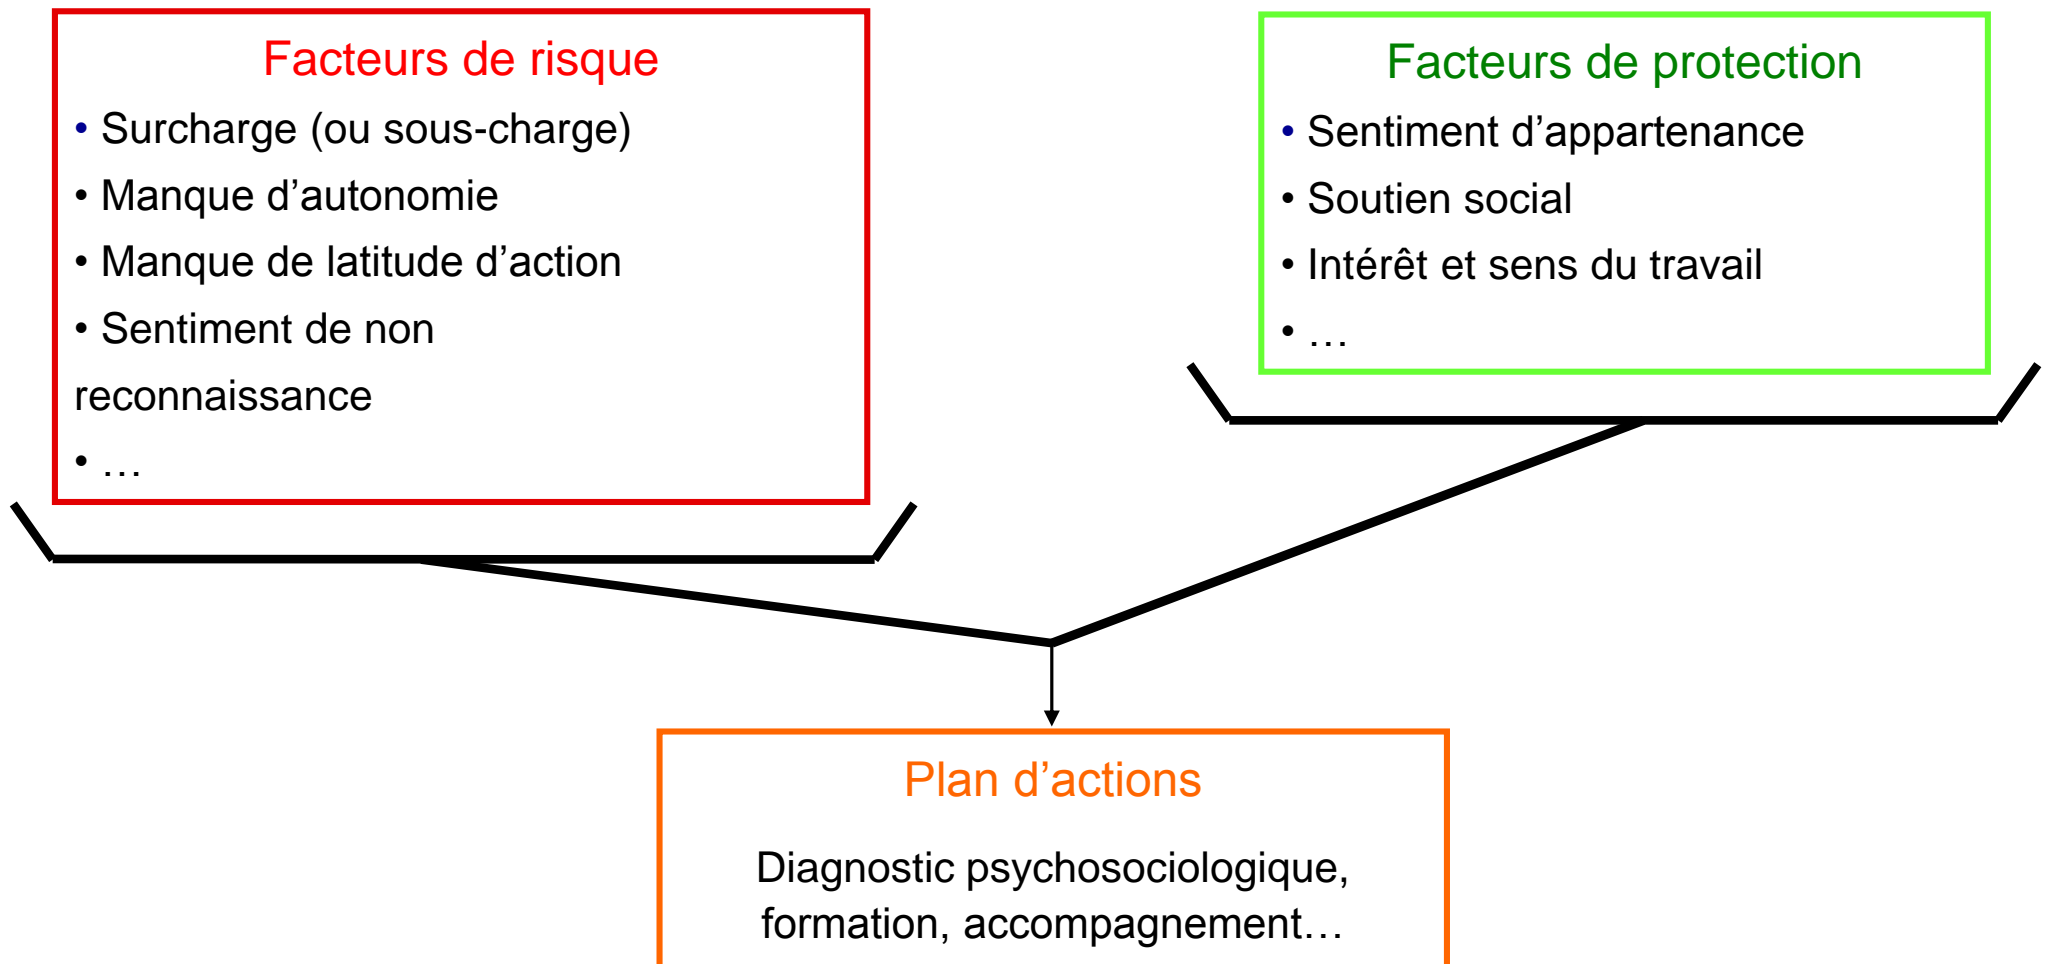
Facteurs de risque

• Surcharge (ou sous-charge)
• Manque d'autonomie
• Manque de latitude d'action
• Sentiment de non reconnaissance
• …

Facteurs de protection

• Sentiment d'appartenance
• Soutien social
• Intérêt et sens du travail
• …

Plan d'actions

Diagnostic psychosociologique, formation, accompagnement…